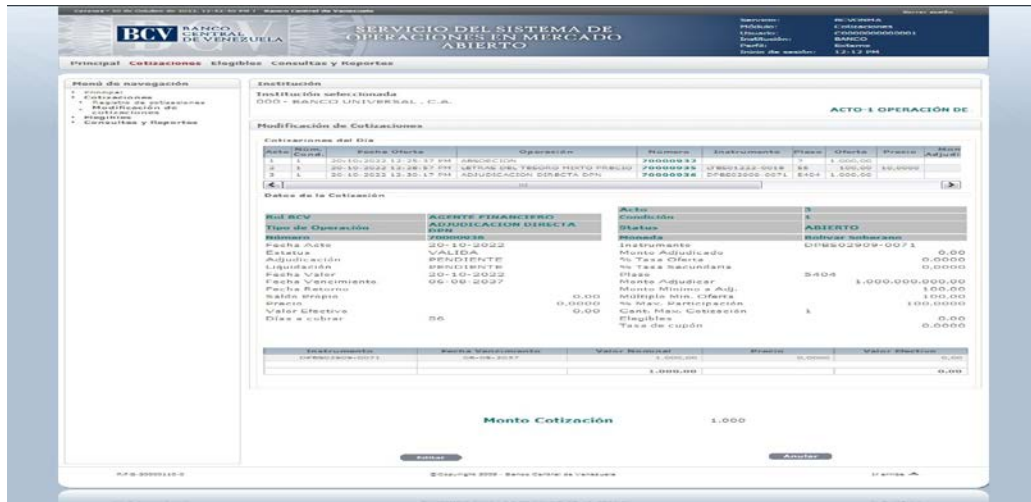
Caracas - 20 de Octubre de 2022, 12:53:50 PM | Banco Central de Venezuela

Cerrar sesión

BCV BANCO CENTRAL DE VENEZUELA

SERVICIO DEL SISTEMA DE OPERACIONES EN MERCADO ABIERTO

Servicio: BCVOMA
Módulo: Cotizaciones
Usuario: C0000000000001
Institución: BANCO
Perfil: Externo
Inicio de sesión: 12:12 PM

Principal Cotizaciones Elegibles Consultas y Reportes

Menú de navegación
Principal
Cotizaciones
Registro de cotizaciones
Modificación de cotizaciones
Elegibles
Consultas y Reportes

Institución
Institución seleccionada
000 - BANCO UNIVERSAL, C.A.

ACTO-1 OPERACIÓN DE

Modificación de Cotizaciones

Cotizaciones del Día

| Acto | Num. Cond. | Fecha Oferta | Operación | Número | Instrumento | Plazo | Oferta | Precio | Mon Adjudi |
|---|---|---|---|---|---|---|---|---|---|
| 1 | 1 | 20-10-2022 12:25:37 PM | ABSORCION | 70000033 | | 7 | 1.000,00 | | |
| 2 | 1 | 20-10-2022 12:28:57 PM | LETRAS DEL TESORO MIXTO PRECIO | 70000035 | LTB001222-0018 | 56 | 100,00 | 10,0000 | |
| 3 | 1 | 20-10-2022 12:30:17 PM | ADJUDICACION DIRECTA DPN | 70000036 | DPBS02909-0071 | 5404 | 1.000,00 | | |

Datos de la Cotización

Acto 3
Rol BCV AGENTE FINANCIERO
Condición 1
Tipo de Operación ADJUDICACION DIRECTA DPN
Status ABIERTO
Número 70000036
Moneda Bolívar soberano
Fecha Acto 20-10-2022
Instrumento DPBS02909-0071
Estatus VALIDA
Monto Adjudicado 0.00
Adjudicación PENDIENTE
% Tasa Oferta 0.0000
Liquidación PENDIENTE
% Tasa Secundaria 0.0000
Fecha Valor 20-10-2022
Plazo 5404
Fecha Vencimiento 06-09-2037
Monto Adjudicar 1.000.000.000,00
Fecha Retorno
Monto Mínimo a Adj. 100.00
Saldo Propio 0.00
Múltiplo Min. Oferta 100.00
Precio 0.0000
% Max. Participación 100.0000
Valor Efectivo 0.00
Cant. Max. Cotización 1
Días a cobrar 56
Elegibles 0.00
Tasa de cupón 0.0000

| Instrumento | Fecha Vencimiento | Valor Nominal | Precio | Valor Efectivo |
|---|---|---|---|---|
| DPBS02909-0071 | 06-09-2037 | 1.000,00 | 0,0000 | 0,00 |
| | | 1.000,00 | | 0.00 |

Monto Cotización 1.000

Editar
Anular

RIF G-20000110-0
©Copyright 2009 - Banco Central de Venezuela
Ir arriba